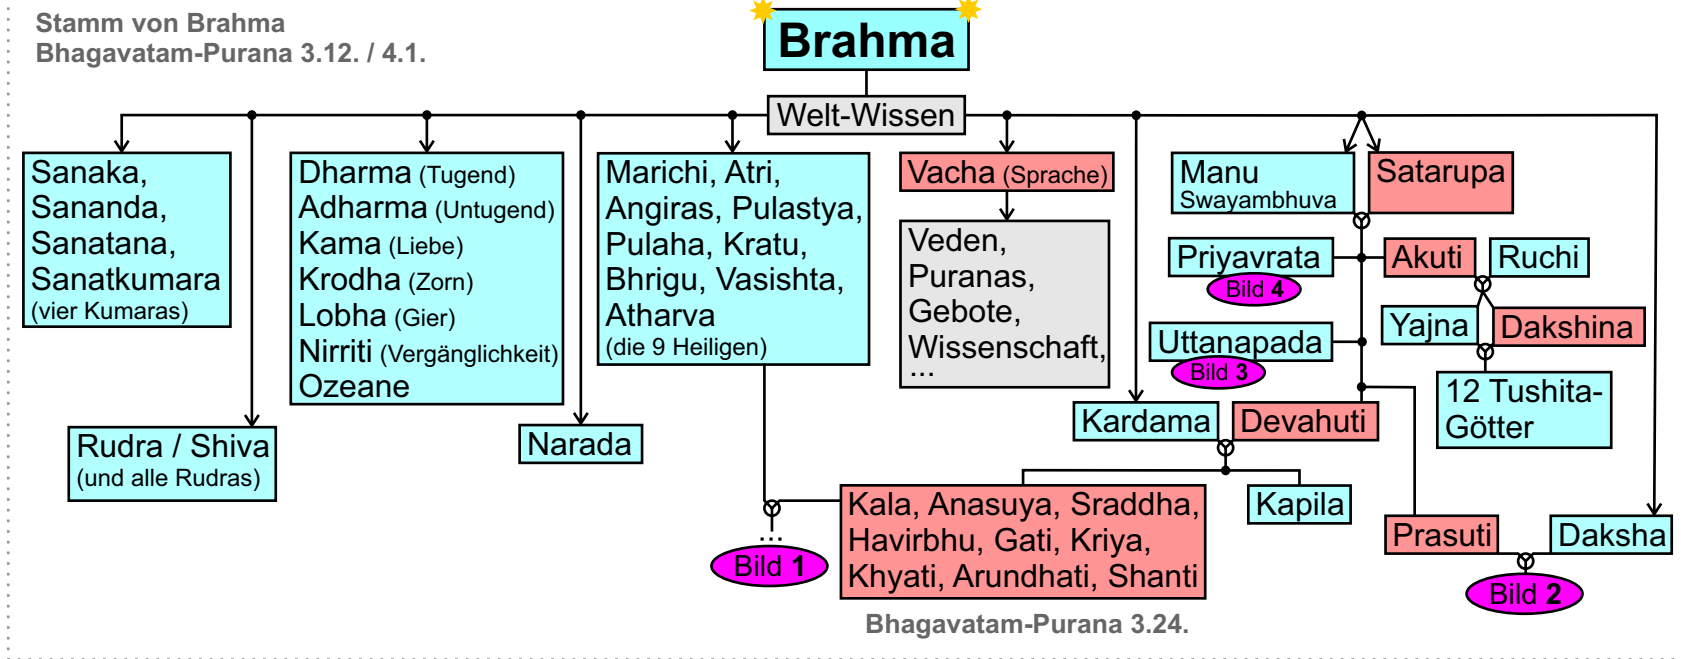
Stamm von Brahma
Bhagavatam-Purana 3.12. / 4.1.

Brahma

Welt-Wissen

Sanaka,
Sananda,
Sanatana,
Sanatkumara
(vier Kumaras)

Rudra / Shiva
(und alle Rudras)

Dharma (Tugend)
Adharma (Untugend)
Kama (Liebe)
Krodha (Zorn)
Lobha (Gier)
Nirriti (Vergänglichkeit)
Ozeane

Narada

Marichi, Atri,
Angiras, Pulastya,
Pulaha, Kratu,
Bhrigu, Vasishta,
Atharva
(die 9 Heiligen)

Vacha (Sprache)

Veden,
Puranas,
Gebote,
Wissenschaft,
...

Manu
Swayambhuva

Satarupa

Priyavrata

Bild 4

Akuti

Ruchi

Yajna

Dakshina

Uttanapada

Bild 3

12 Tushita-
Götter

Kardama

Devahuti

...

Bild 1

Kala, Anasuya, Sraddha,
Havirbhu, Gati, Kriya,
Khyati, Arundhati, Shanti

Kapila

Prasuti

Daksha

Bild 2

Bhagavatam-Purana 3.24.